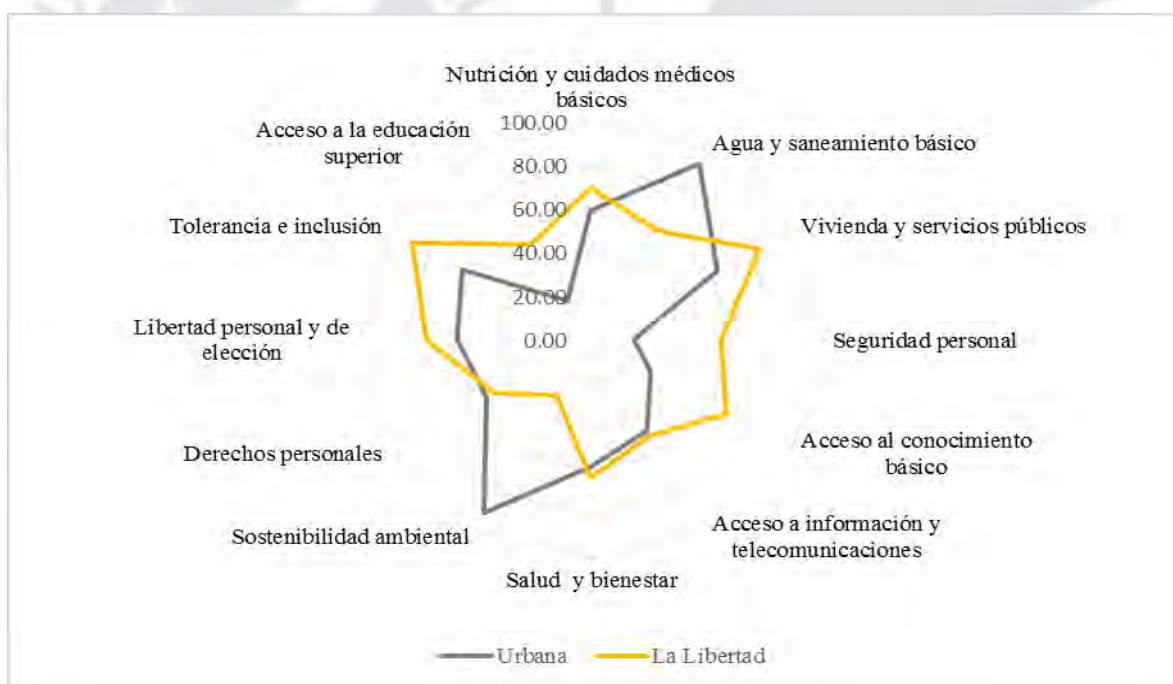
Nutrición y cuidados médicos básicos

100.00
80.00
60.00
40.00
20.00
0.00

Agua y saneamiento básico

Vivienda y servicios públicos

Seguridad personal

Acceso al conocimiento básico

Acceso a información y telecomunicaciones

Salud y bienestar

Sostenibilidad ambiental

Derechos personales

Libertad personal y de elección

Tolerancia e inclusión

Acceso a la educación superior

Urbana La Libertad